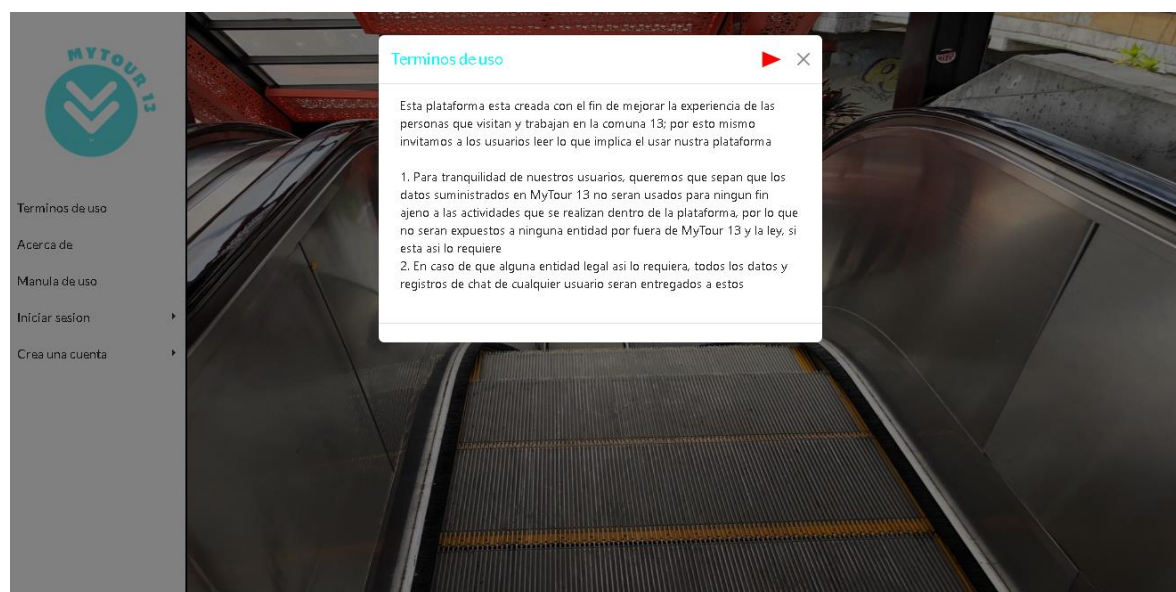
MYTOUR 13

Terminos de uso

Acerca de

Manula de uso

Iniciar sesion

Crea una cuenta

Terminos de uso

×

Esta plataforma esta creada con el fin de mejorar la experiencia de las personas que visitan y trabajan en la comuna 13; por esto mismo invitamos a los usuarios leer lo que implica el usar nustra plataforma

1. Para tranquilidad de nuestros usuarios, queremos que sepan que los datos suministrados en MyTour 13 no seran usados para ningun fin ajeno a las actividades que se realizan dentro de la plataforma, por lo que no seran expuestos a ninguna entidad por fuera de MyTour 13 y la ley, si esta asi lo requiere
2. En caso de que alguna entidad legal asi lo requiera, todos los datos y registros de chat de cualquier usuario seran entregados a estos